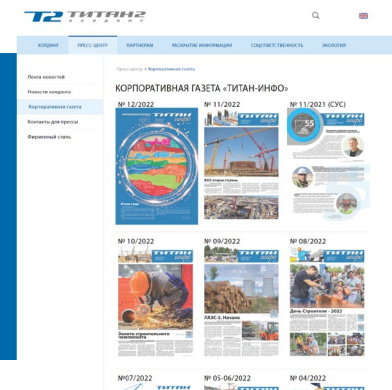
Т2 ТИТАН2 холдинг

ХОЛДИНГ
ПРЕСС-ЦЕНТР
ПАРТНЕРАМ
РАСКРЫТИЕ ИНФОРМАЦИИ
СОЦОТВЕТСТВЕННОСТЬ
ЭКОЛОГИЯ

Лента новостей
Новости холдинга
Корпоративная газета
Контакты для прессы
Фирменный стиль

Пресс-центр > Корпоративная газета

КОРПОРАТИВНАЯ ГАЗЕТА «ТИТАН-ИНФО»

№ 12/2022
№ 11/2022
№ 11/2021 (СУС)
№ 10/2022
№ 09/2022
№ 08/2022
№07/2022
№ 05-06/2022
№ 04/2022